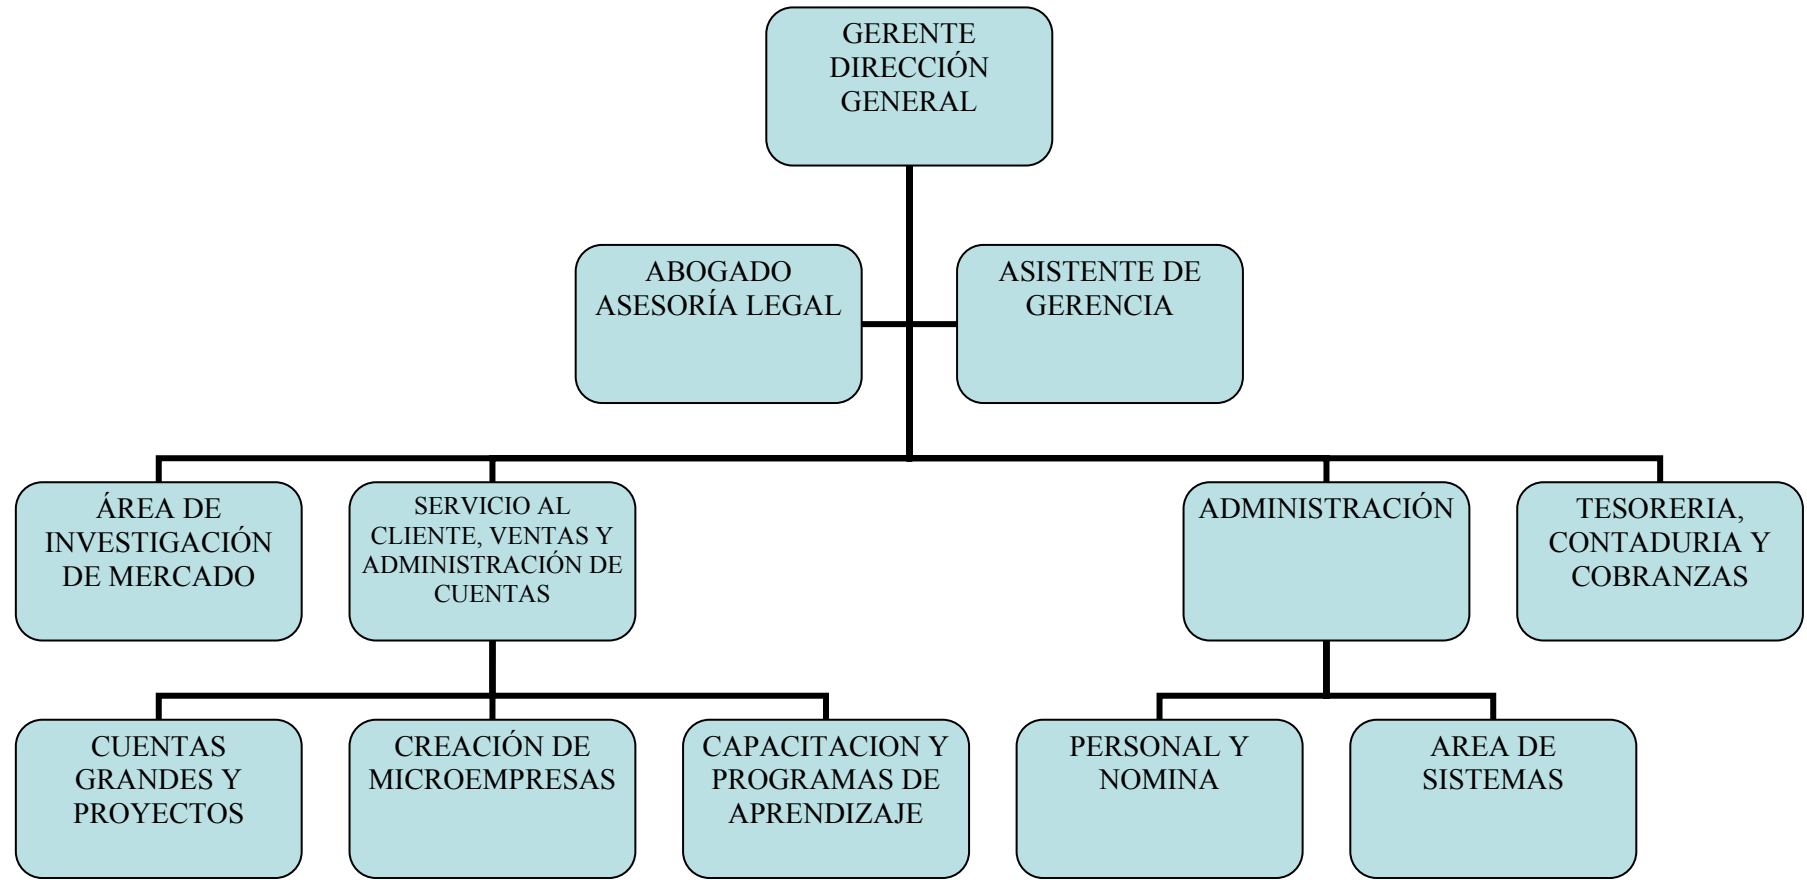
GERENTE DIRECCIÓN GENERAL

ABOGADO ASESORÍA LEGAL

ASISTENTE DE GERENCIA

ÁREA DE INVESTIGACIÓN DE MERCADO

SERVICIO AL CLIENTE, VENTAS Y ADMINISTRACIÓN DE CUENTAS

ADMINISTRACIÓN

TESORERIA, CONTADURIA Y COBRANZAS

CUENTAS GRANDES Y PROYECTOS

CREACIÓN DE MICROEMPRESAS

CAPACITACION Y PROGRAMAS DE APRENDIZAJE

PERSONAL Y NOMINA

AREA DE SISTEMAS